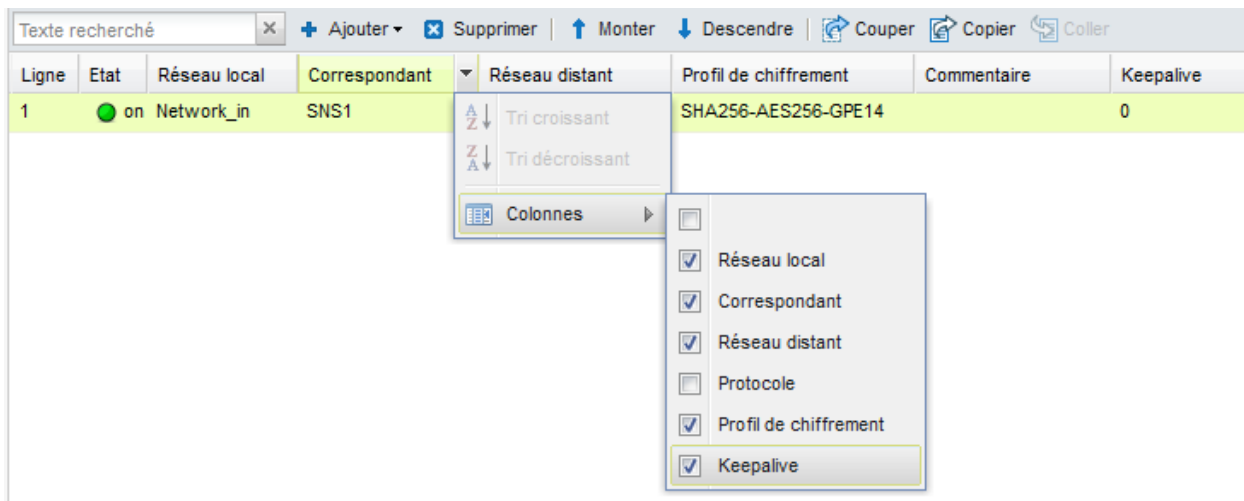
Texte recherché × + Ajouter ▾ Supprimer | Monter Descendre | Couper Copier Coller

| Ligne | Etat | Réseau local | Correspondant | Réseau distant | Profil de chiffrement | Commentaire | Keepalive |
|---|---|---|---|---|---|---|---|
| 1 | on | Network_in | SNS1 | | SHA256-AES256-GPE14 | | 0 |

Tri croissant
Tri décroissant
Colonnes

Réseau local
Correspondant
Réseau distant
Protocole
Profil de chiffrement
Keepalive